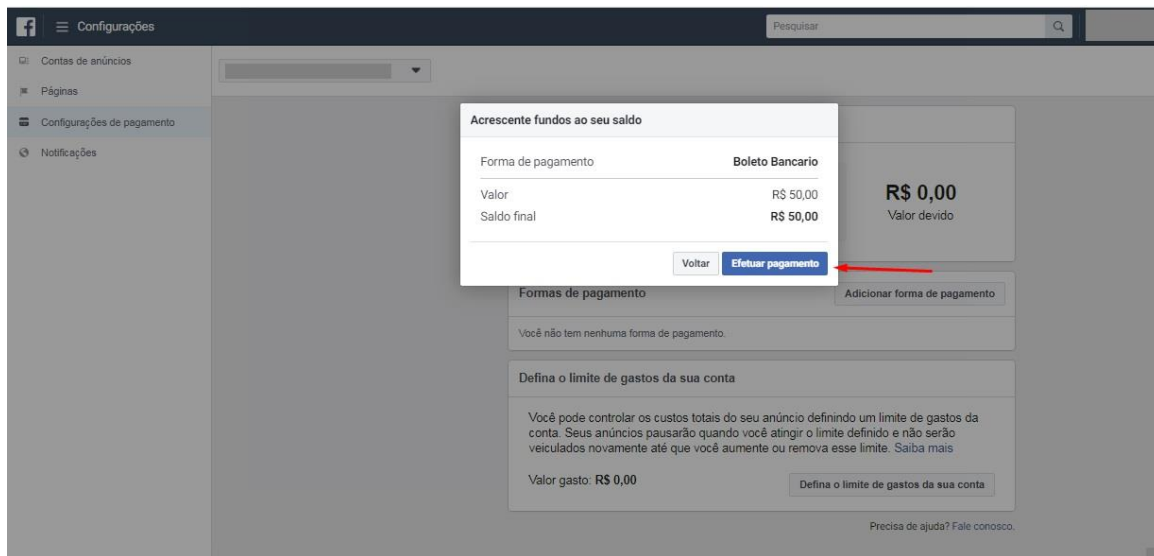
f Configurações

Pesquisar

Contas de anúncios
Páginas
Configurações de pagamento
Notificações

Acrescente fundos ao seu saldo

| Forma de pagamento | Boleto Bancario |
|---|---|
| Valor | R$ 50,00 |
| Saldo final | R$ 50,00 |

Voltar
Efetuar pagamento

R$ 0,00
Valor devido

Formas de pagamento
Adicionar forma de pagamento

Você não tem nenhuma forma de pagamento.

Defina o limite de gastos da sua conta

Você pode controlar os custos totais do seu anúncio definindo um limite de gastos da conta. Seus anúncios pausarão quando você atingir o limite definido e não serão veiculados novamente até que você aumente ou remova esse limite. Saiba mais

Valor gasto: R$ 0,00
Defina o limite de gastos da sua conta

Precisa de ajuda? Fale conosco.